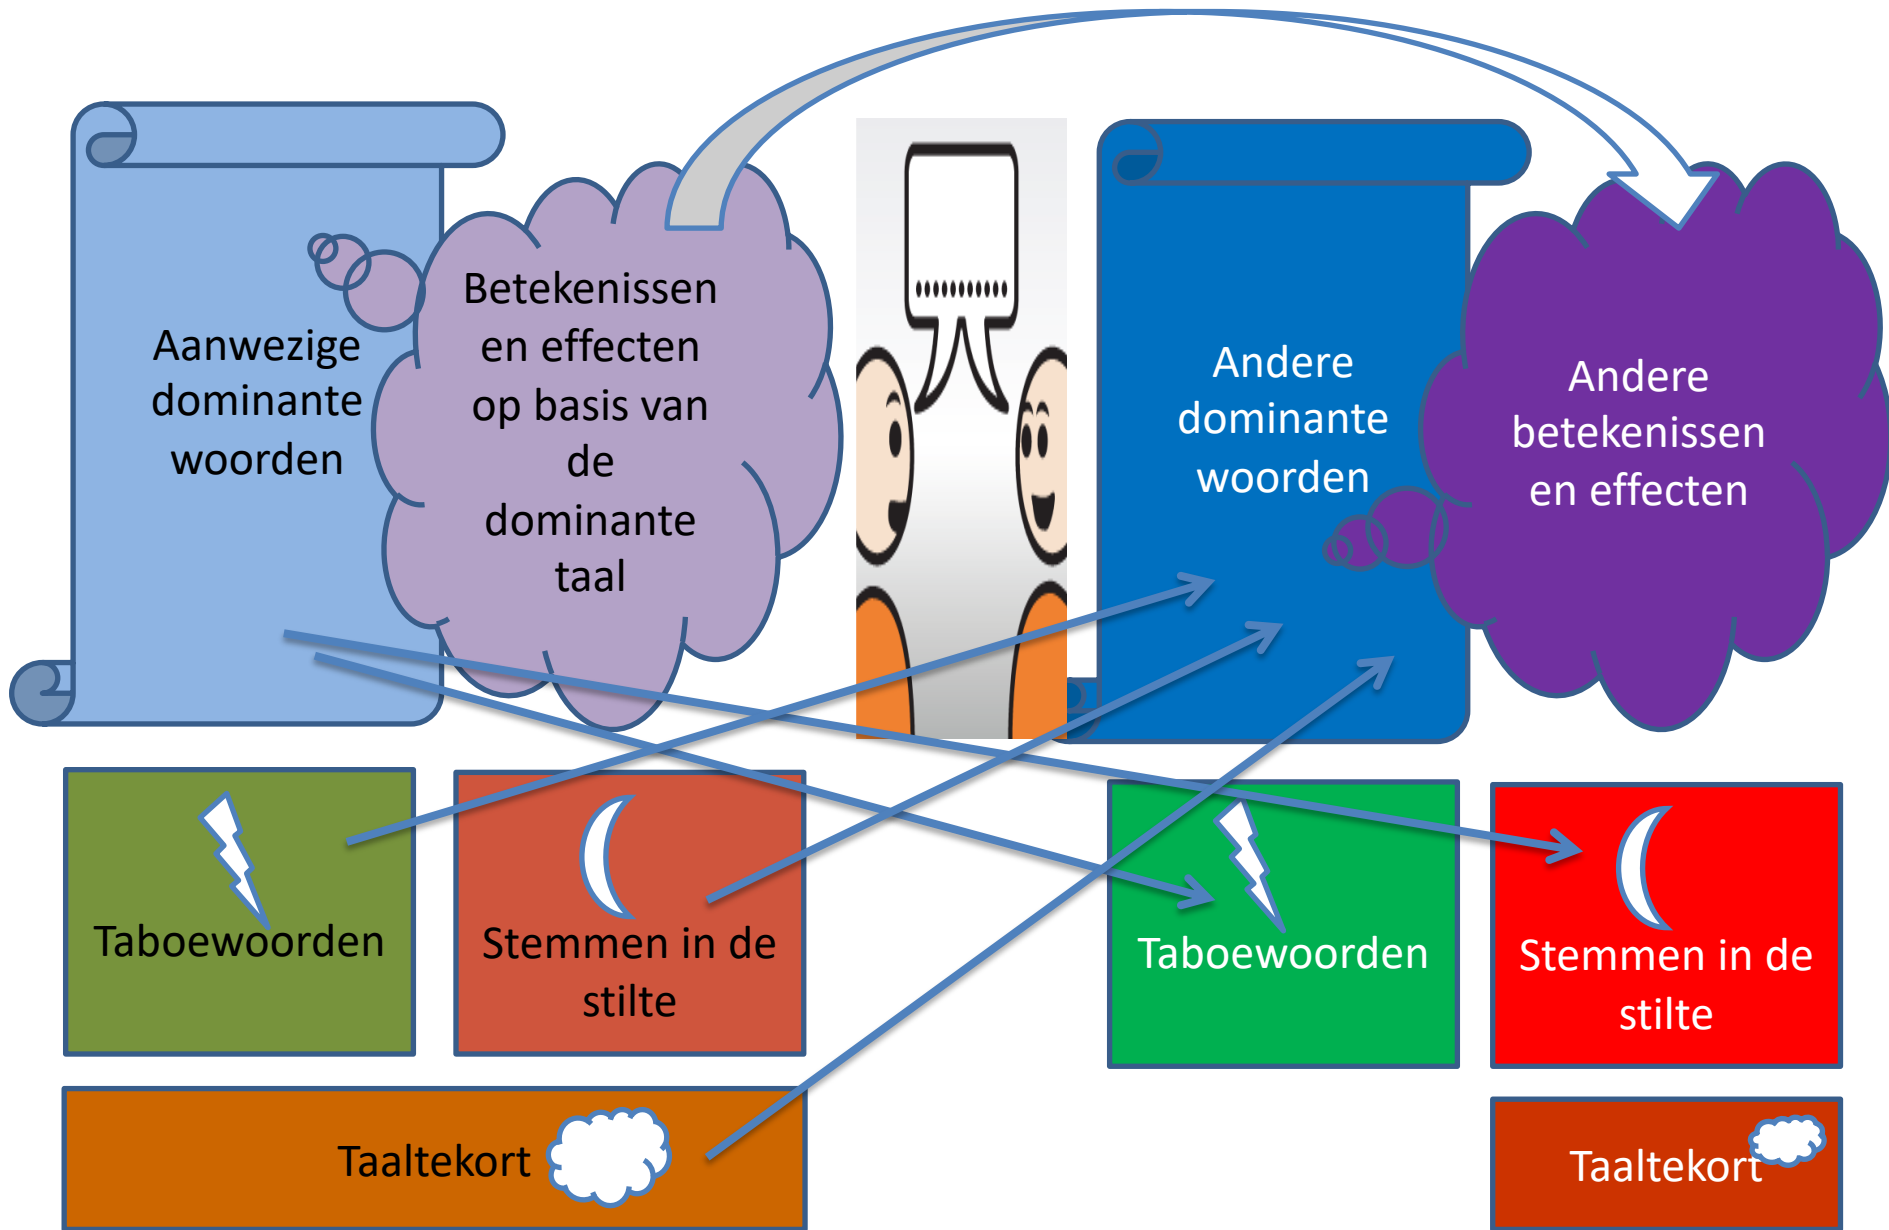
Aanwezige dominante woorden

Betekenissen en effecten op basis van de dominante taal

Andere dominante woorden

Andere betekenissen en effecten

Taboewoorden

Stemmen in de stilte

Taboewoorden

Stemmen in de stilte

Taaltekort

Taaltekort